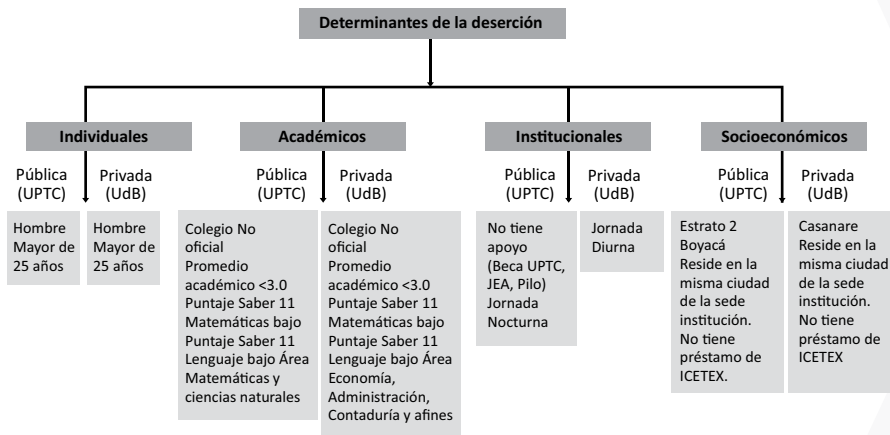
Determinantes de la deserción

Individuales

Pública (UPTC)

Hombre Mayor de 25 años

Privada (UdB)

Hombre Mayor de 25 años

Académicos

Pública (UPTC)

Colegio No oficial
Promedio académico <3.0
Puntaje Saber 11 Matemáticas bajo
Puntaje Saber 11 Lenguaje bajo Área Matemáticas y ciencias naturales

Privada (UdB)

Colegio No oficial
Promedio académico <3.0
Puntaje Saber 11 Matemáticas bajo
Puntaje Saber 11 Lenguaje bajo Área Economía, Administración, Contaduría y afines

Institucionales

Pública (UPTC)

No tiene apoyo (Beca UPTC, JEA, Pilo)
Jornada Nocturna

Privada (UdB)

Jornada Diurna

Socioeconómicos

Pública (UPTC)

Estrato 2
Boyacá
Reside en la misma ciudad de la sede institución.
No tiene préstamo de ICETEX.

Privada (UdB)

Casanare
Reside en la misma ciudad de la sede institución.
No tiene préstamo de ICETEX